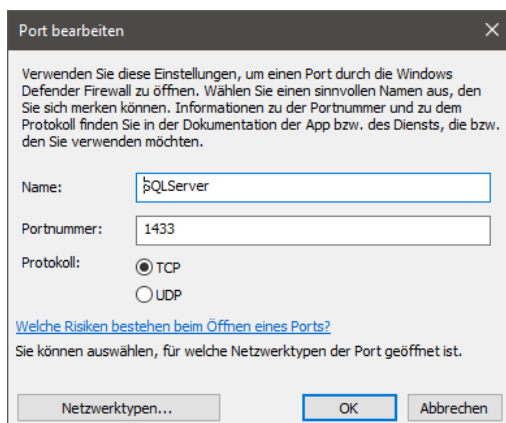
Port bearbeiten

×

Verwenden Sie diese Einstellungen, um einen Port durch die Windows Defender Firewall zu öffnen. Wählen Sie einen sinnvollen Namen aus, den Sie sich merken können. Informationen zu der Portnummer und zu dem Protokoll finden Sie in der Dokumentation der App bzw. des Diensts, die bzw. den Sie verwenden möchten.

Name: SQLServer

Portnummer: 1433

Protokoll:
TCP
UDP

Welche Risiken bestehen beim Öffnen eines Ports?

Sie können auswählen, für welche Netzwerktypen der Port geöffnet ist.

Netzwerktypen...

OK

Abbrechen